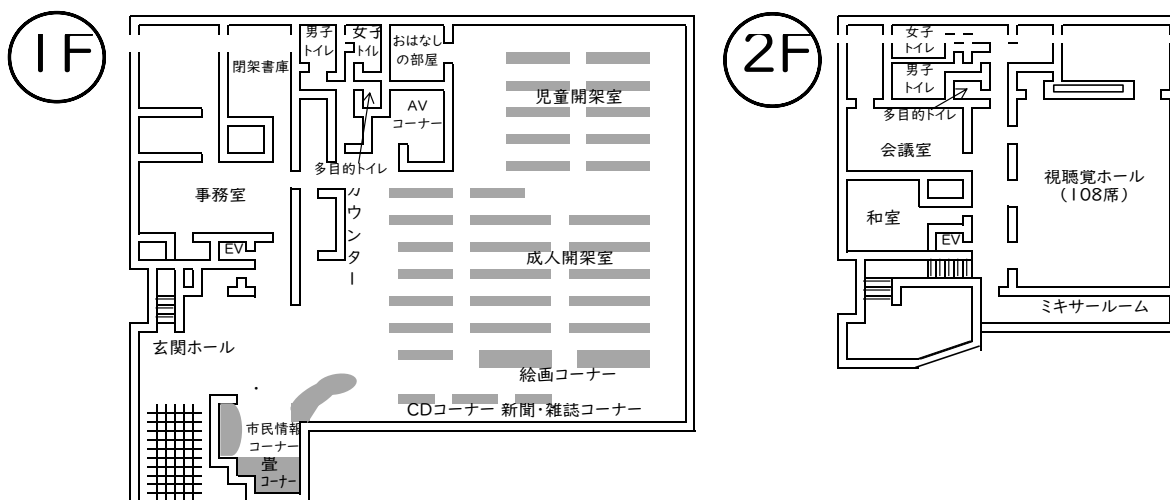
1F

閉架書庫
男子トイレ
女子トイレ
おはなしの部屋
AVコーナー
児童開架室
多目的トイレ
事務室
カウンター
EV
成人開架室
玄関ホール
絵画コーナー
市民情報コーナー
畳コーナー
CDコーナー 新聞・雑誌コーナー

2F

女子トイレ
男子トイレ
多目的トイレ
会議室
視聴覚ホール（108席）
和室
EV
ミキサールーム